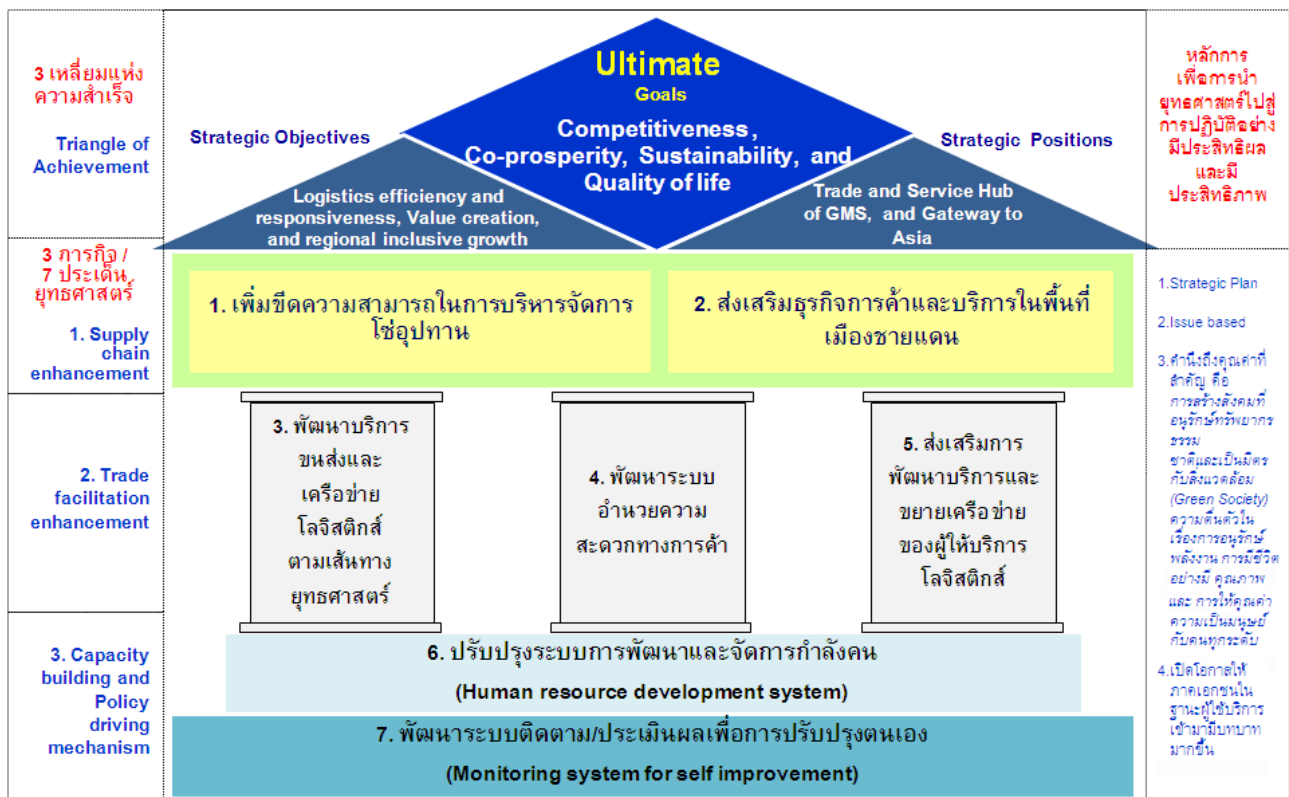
3 เหลี่ยมแห่งความสำเร็จ

Triangle of Achievement

Ultimate
Goals

Competitiveness, Co-prosperity, Sustainability, and Quality of life

Strategic Objectives

Logistics efficiency and responsiveness, Value creation, and regional inclusive growth

Strategic Positions

Trade and Service Hub of GMS, and Gateway to Asia

หลักการเพื่อการนำยุทธศาสตร์ไปสู่การปฏิบัติอย่างมีประสิทธิผลและมีประสิทธิภาพ

3 ภารกิจ / 7 ประเด็นยุทธศาสตร์

1. Supply chain enhancement

1. เพิ่มขีดความสามารถในการบริหารจัดการโซ่อุปทาน

2. ส่งเสริมธุรกิจการค้าและบริการในพื้นที่เมืองชายแดน

1.Strategic Plan

2.Issue based

3.คำนึงถึงคุณค่าที่สำคัญ คือ การสร้างสังคมที่อนุรักษ์ทรัพยากรธรรมชาติและเป็นมิตรกับสิ่งแวดล้อม (Green Society) ความตื่นตัวในเรื่องการอนุรักษ์พลังงาน การมีชีวิตอย่างมีคุณภาพ และ การให้คุณค่าความเป็นมนุษย์กับคนทุกระดับ

2. Trade facilitation enhancement

3. พัฒนาบริการขนส่งและเครือข่ายโลจิสติกส์ตามเส้นทางยุทธศาสตร์

4. พัฒนาระบบอำนวยความสะดวกทางการค้า

5. ส่งเสริมการพัฒนาบริการและขยายเครือข่ายของผู้ให้บริการโลจิสติกส์

3. Capacity building and Policy driving mechanism

6. ปรับปรุงระบบการพัฒนาและจัดการกำลังคน
(Human resource development system)

7. พัฒนาระบบติดตาม/ประเมินผลเพื่อการปรับปรุงตนเอง
(Monitoring system for self improvement)

4.เปิดโอกาสให้ภาคเอกชนในฐานะผู้ใช้บริการเข้ามามีบทบาทมากขึ้น